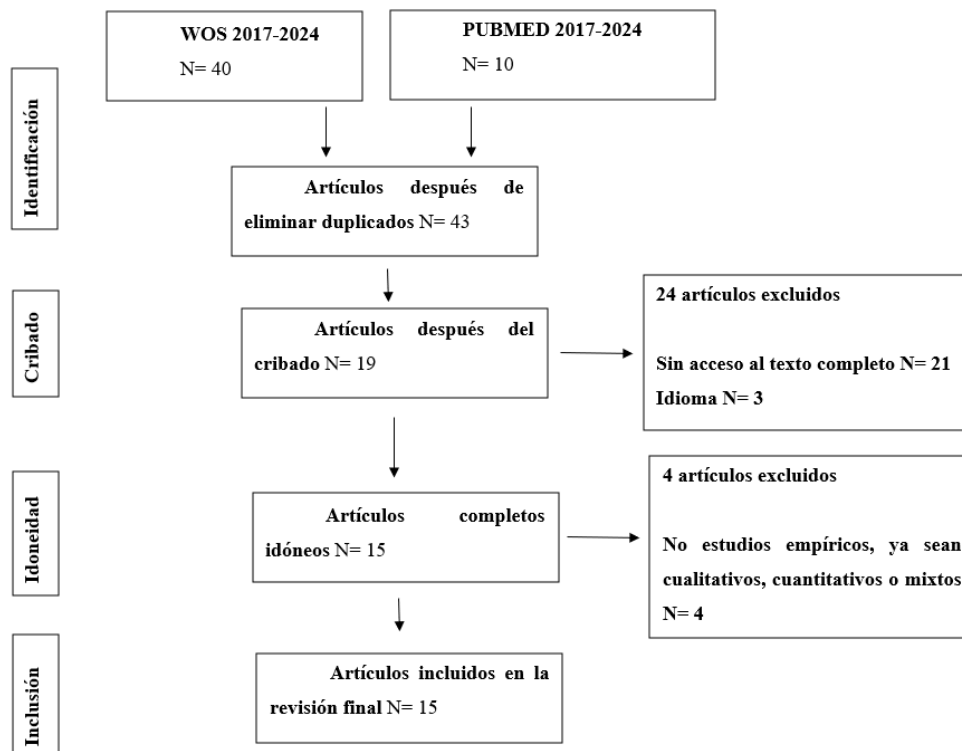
Identificación

WOS 2017-2024
N= 40

PUBMED 2017-2024
N= 10

Artículos después de eliminar duplicados N= 43

Cribado

Artículos después del cribado N= 19

24 artículos excluidos

Sin acceso al texto completo N= 21
Idioma N= 3

Idoneidad

Artículos completos idóneos N= 15

4 artículos excluidos

No estudios empíricos, ya sean cualitativos, cuantitativos o mixtos N= 4

Inclusión

Artículos incluidos en la revisión final N= 15